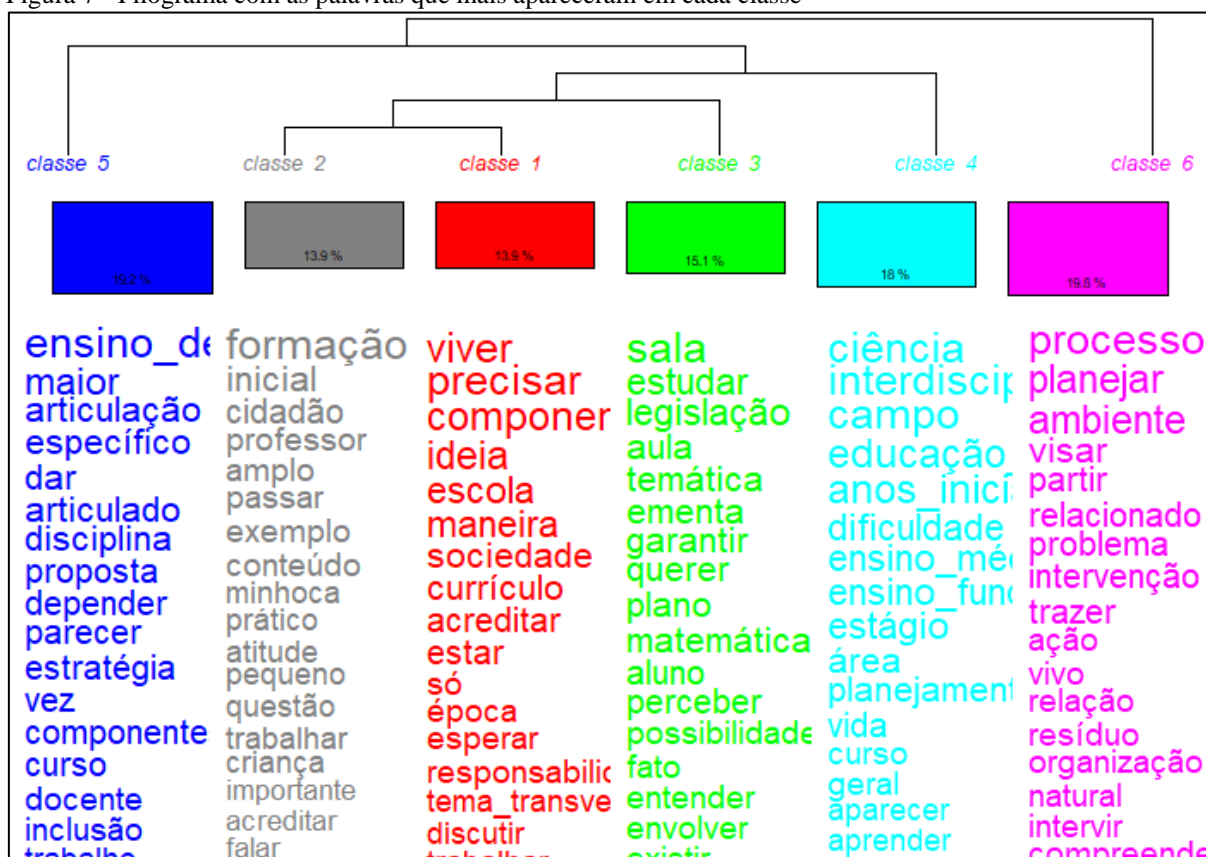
Figura 7 – Filograma com as palavras que mais apareceram em cada classe

classe 5
classe 2
classe 1
classe 3
classe 4
classe 6

19.2 %
13.9 %
13.9 %
15.1 %
18 %
19.8 %

ensino_de
maior
articulação
específico
dar
articulado
disciplina
proposta
depender
parecer
estratégia
vez
componente
curso
docente
inclusão
trabalho

formação
inicial
cidadão
professor
amplo
passar
exemplo
conteúdo
minhoca
prático
atitude
pequeno
questão
trabalhar
criança
importante
acreditar
falar

viver
precisar
componen
ideia
escola
maneira
sociedade
currículo
acreditar
estar
só
época
esperar
responsabilid
tema_transve
discutir
trabalhar

sala
estudar
legislação
aula
temática
ementa
garantir
querer
plano
matemática
aluno
perceber
possibilidade
fato
entender
envolver
existir

ciência
interdiscip
campo
educação
anos_inici
dificuldade
ensino_mé
ensino_fun
estágio
área
planejament
vida
curso
geral
aparecer
aprender

processo
planejar
ambiente
visar
partir
relacionado
problema
intervenção
trazer
ação
vivo
relação
resíduo
organização
natural
intervir
compreende